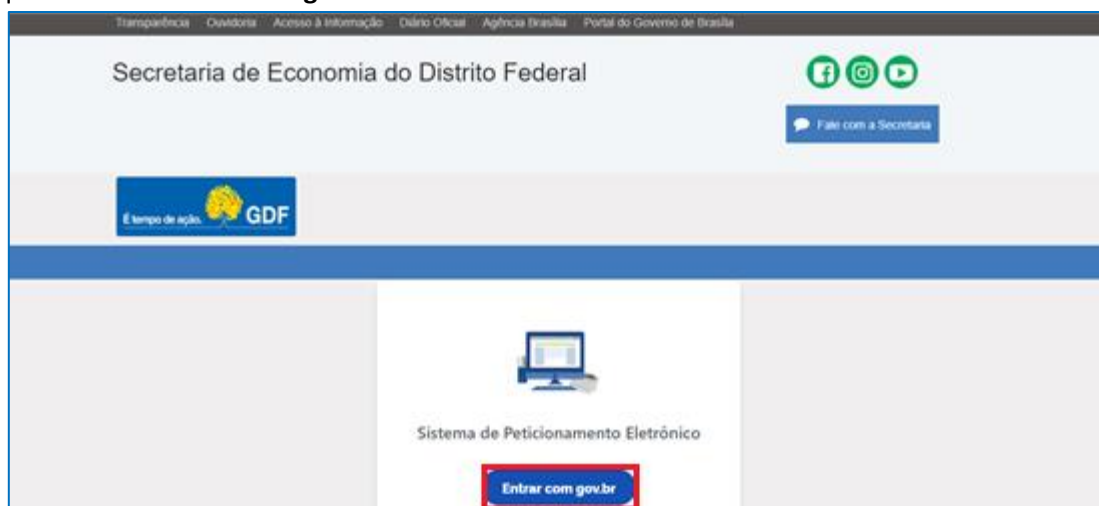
Transparência Ouvidoria Acesso à Informação Diário Oficial Agência Brasília Portal do Governo de Brasília

Secretaria de Economia do Distrito Federal

Fale com a Secretaria

É tempo de ação. GDF

Sistema de Peticionamento Eletrônico

Entrar com gov.br